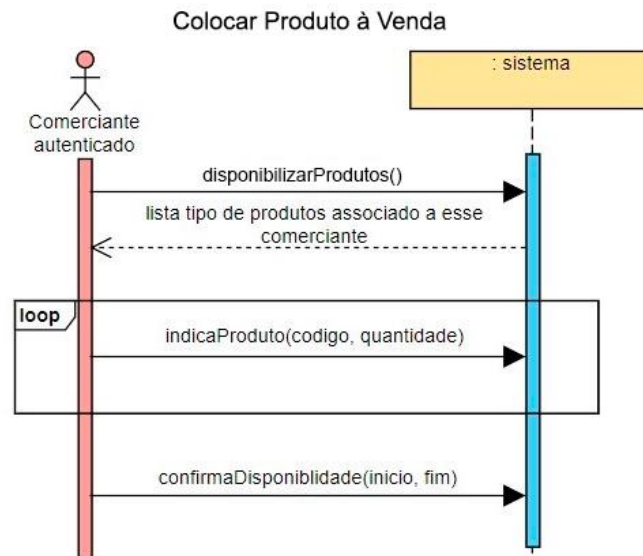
Colocar Produto à Venda

: sistema

Comerciante autenticado

disponibilizarProdutos()

lista tipo de produtos associado a esse comerciante

loop

indicaProduto(codigo, quantidade)

confirmaDisponiblidade(inicio, fim)